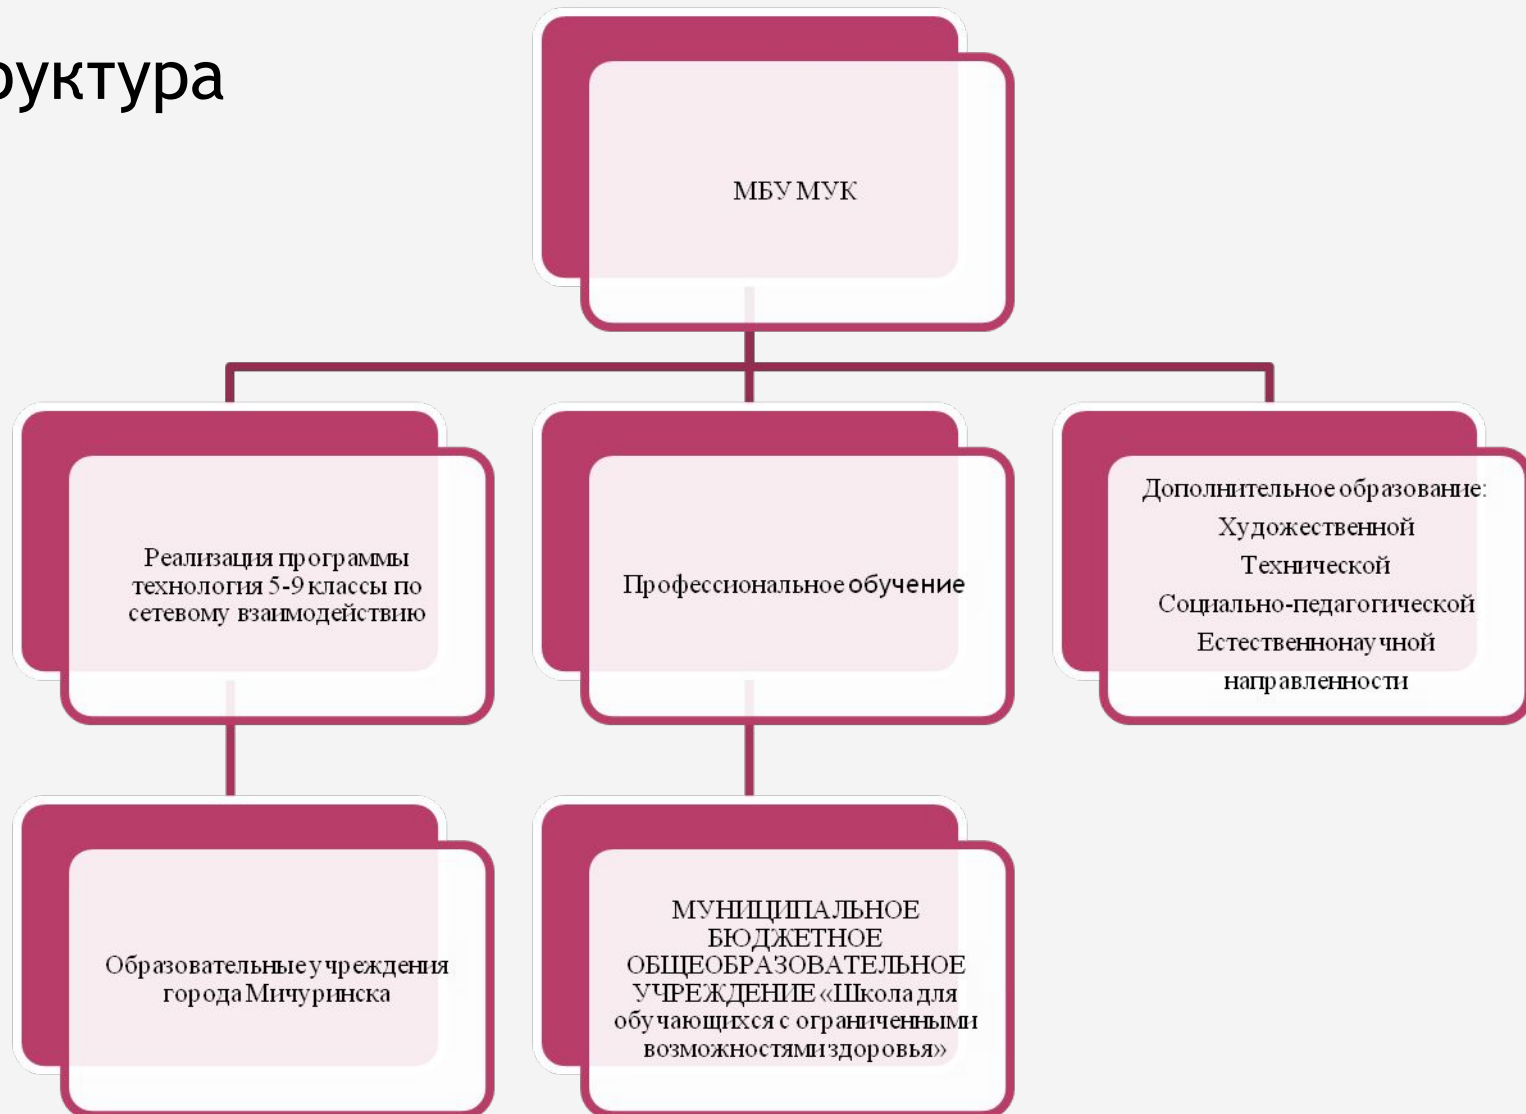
руктура

МБУ МУК

Реализация программы технология 5-9 классы по сетевому взаимодействию

Профессиональное обучение

Дополнительное образование:
Художественной
Технической
Социально-педагогической
Естественнонаучной
направленности

Образовательные учреждения города Мичуринска

МУНИЦИПАЛЬНОЕ БЮДЖЕТНОЕ ОБЩЕОБРАЗОВАТЕЛЬНОЕ УЧРЕЖДЕНИЕ «Школа для обучающихся с ограниченными возможностями здоровья»